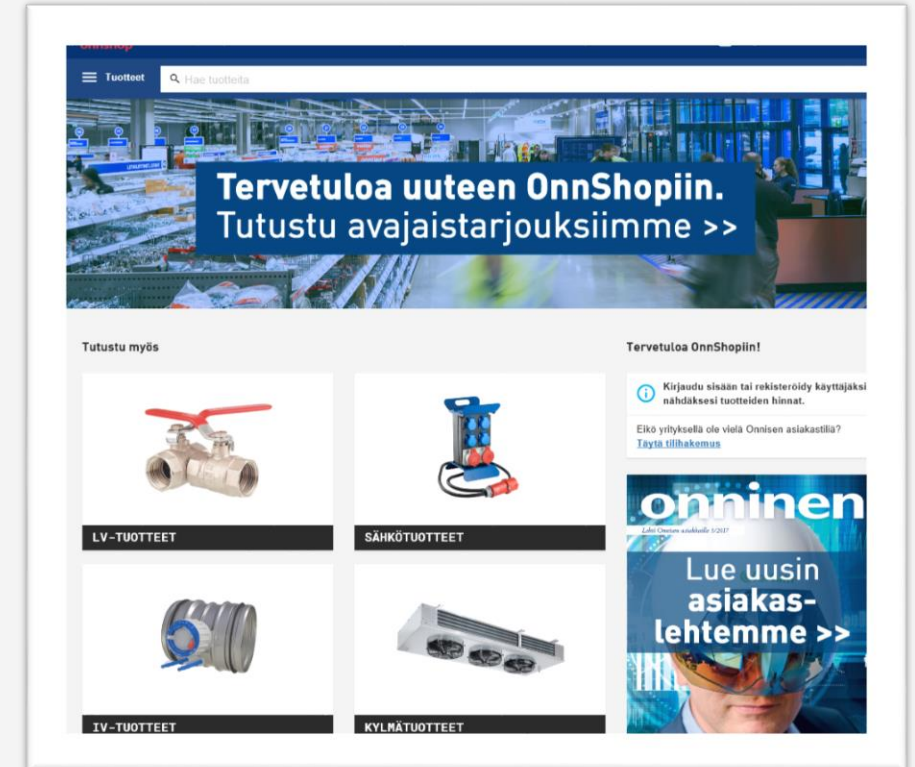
Tuotteet

Hae tuotteita

Tervetuloa uuteen OnnShopiin.
Tutustu avajaistarjouksiimme >>

Tutustu myös

LV-TUOTTEET

SÄHKÖTUOTTEET

IV-TUOTTEET

KYLMÄTUOTTEET

Tervetuloa OnnShopiin!

Kirjaudu sisään tai rekisteröidy käyttäjäksi nähdäksesi tuotteiden hinnat.

Eikö yrityksellä ole vielä Onnisen asiakastiliä?
Täytä tilihakemus

onninen

Lehti Onnisen asiakkaille 3/2017

Lue uusin asiakaslehtemme >>